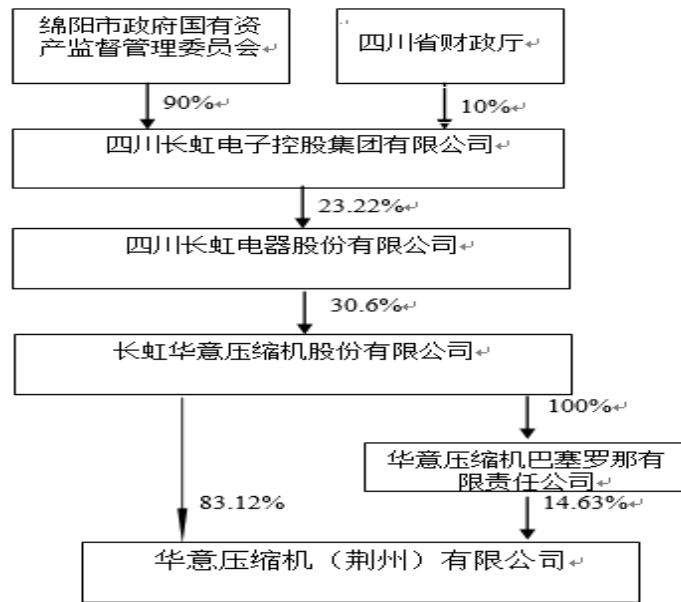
绵阳市政府国有资产监督管理委员会

四川省财政厅

90%

10%

四川长虹电子控股集团有限公司

23.22%

四川长虹电器股份有限公司

30.6%

长虹华意压缩机股份有限公司

100%

华意压缩机巴塞罗那有限责任公司

83.12%

14.63%

华意压缩机（荆州）有限公司